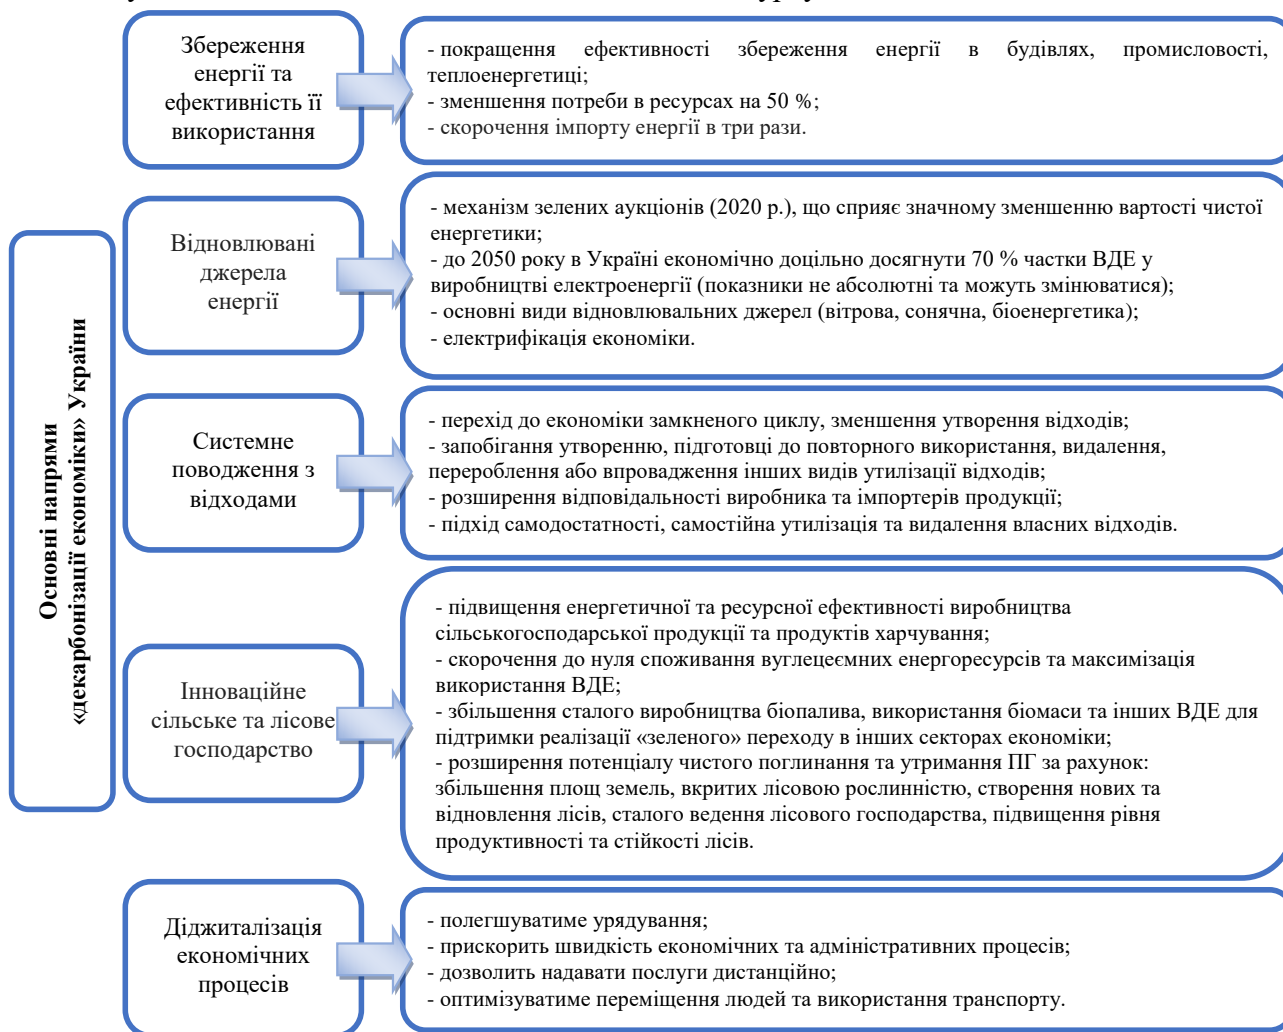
Основні напрями «декарбонізації економіки» України

Збереження енергії та ефективність її використання

- покращення ефективності збереження енергії в будівлях, промисловості, теплоенергетиці;
- зменшення потреби в ресурсах на 50 %;
- скорочення імпорту енергії в три рази.

Відновлювані джерела енергії

- механізм зелених аукціонів (2020 р.), що сприяє значному зменшенню вартості чистої енергетики;
- до 2050 року в Україні економічно доцільно досягнути 70 % частки ВДЕ у виробництві електроенергії (показники не абсолютні та можуть змінюватися);
- основні види відновлювальних джерел (вітрова, сонячна, біоенергетика);
- електрифікація економіки.

Системне поводження з відходами

- перехід до економіки замкненого циклу, зменшення утворення відходів;
- запобігання утворенню, підготовці до повторного використання, видалення, перероблення або впровадження інших видів утилізації відходів;
- розширення відповідальності виробника та імпортерів продукції;
- підхід самодостатності, самостійна утилізація та видалення власних відходів.

Інноваційне сільське та лісове господарство

- підвищення енергетичної та ресурсної ефективності виробництва сільськогосподарської продукції та продуктів харчування;
- скорочення до нуля споживання вуглецеємних енергоресурсів та максимізація використання ВДЕ;
- збільшення сталого виробництва біопалива, використання біомаси та інших ВДЕ для підтримки реалізації «зеленого» переходу в інших секторах економіки;
- розширення потенціалу чистого поглинання та утримання ПГ за рахунок: збільшення площ земель, вкритих лісовою рослинністю, створення нових та відновлення лісів, сталого ведення лісового господарства, підвищення рівня продуктивності та стійкості лісів.

Діджиталізація економічних процесів

- полегшуватиме урядування;
- прискорить швидкість економічних та адміністративних процесів;
- дозволить надавати послуги дистанційно;
- оптимізуватиме переміщення людей та використання транспорту.